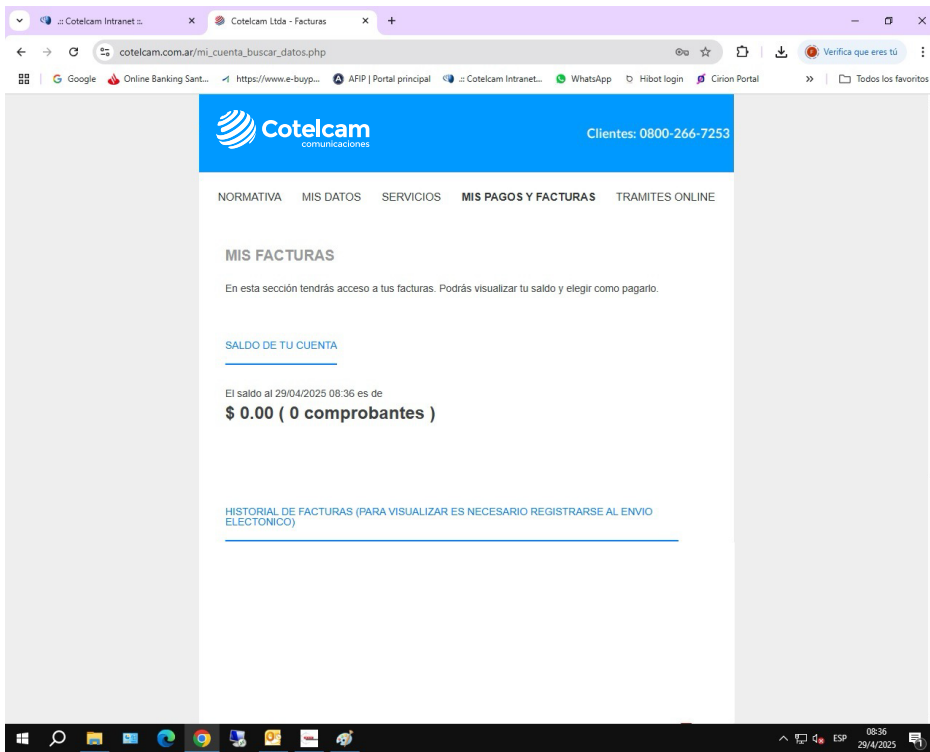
.:: Cotelcam Intranet ::. ×
Cotelcam Ltda - Facturas ×
+

cotelcam.com.ar/mi_cuenta_buscar_datos.php
Verifica que eres tú

Google
Online Banking Sant...
https://www.e-buyp...
AFIP | Portal principal
.:: Cotelcam Intranet...
WhatsApp
Hibot login
Cirion Portal
»
Todos los favoritos

Cotelcam comunicaciones
Clientes: 0800-266-7253

NORMATIVA MIS DATOS SERVICIOS MIS PAGOS Y FACTURAS TRAMITES ONLINE

MIS FACTURAS

En esta sección tendrás acceso a tus facturas. Podrás visualizar tu saldo y elegir como pagarlo.

SALDO DE TU CUENTA

El saldo al 29/04/2025 08:36 es de
$ 0.00 ( 0 comprobantes )

HISTORIAL DE FACTURAS (PARA VISUALIZAR ES NECESARIO REGISTRARSE AL ENVIO ELECTONICO)

ESP 08:36 29/4/2025